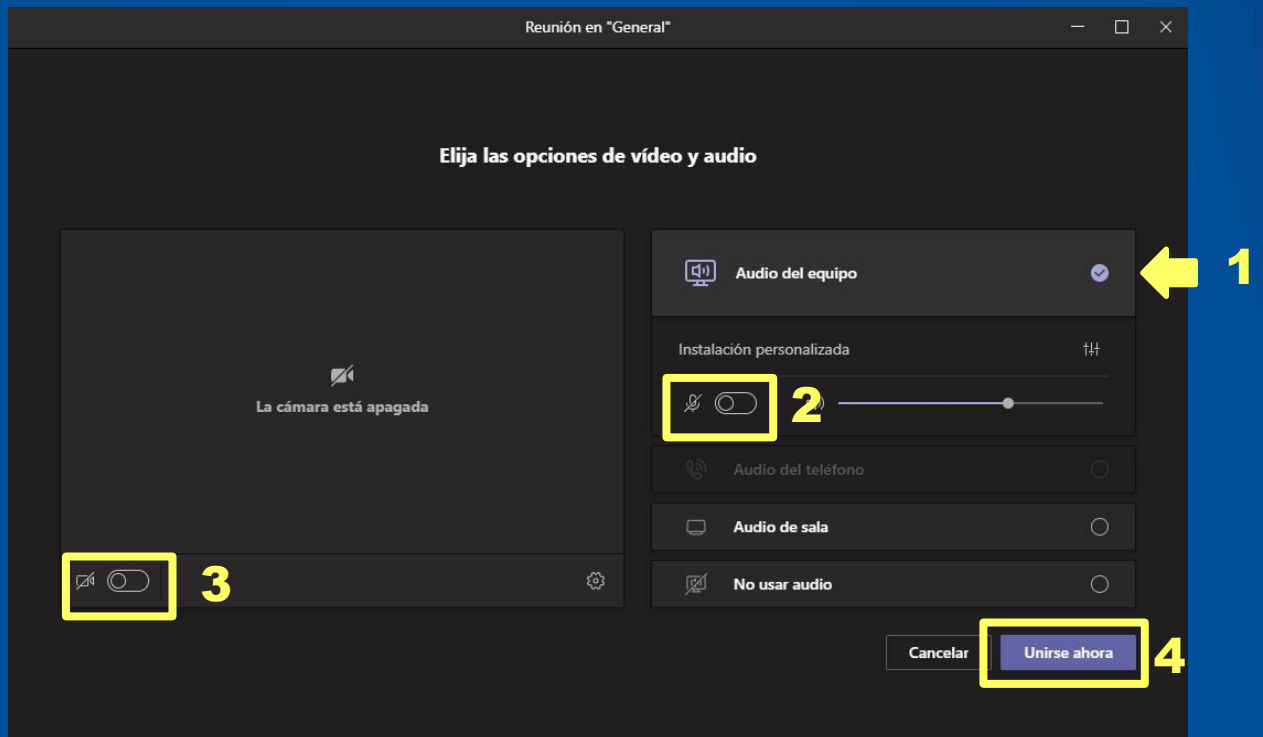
Reunión en "General"

Elija las opciones de vídeo y audio

La cámara está apagada

3

Audio del equipo

1

Instalación personalizada

2

Audio del teléfono

Audio de sala

No usar audio

Cancelar

Unirse ahora

4